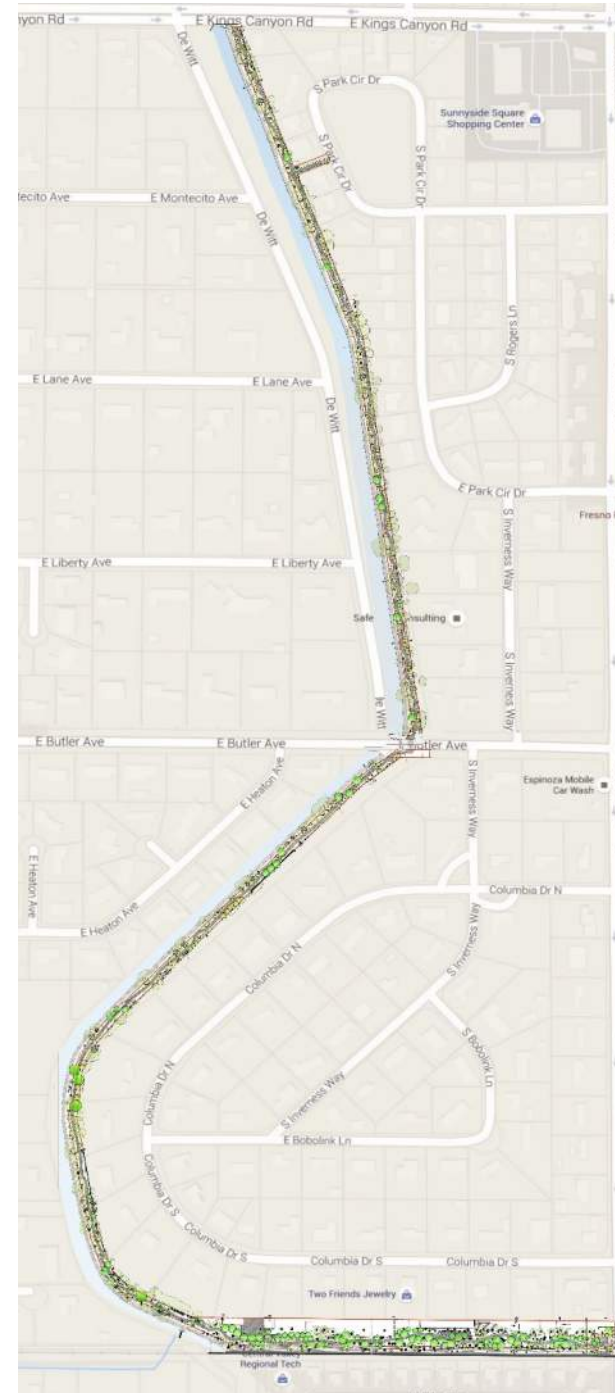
yon Rd
E Kings Canyon Rd
E Kings Canyon Rd
De Witt
S Park Cir Dr
Sunnyside Square Shopping Center
S Park Cir Dr
S Park Cir Dr
tecito Ave
E Montecito Ave
De Witt
De Witt
S Rogers Ln
E Lane Ave
E Lane Ave
De Witt
E Park Cir Dr
Fresno
E Liberty Ave
E Liberty Ave
S Inverness Way
Safe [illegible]nsulting
S Inverness Way
De Witt
E Butler Ave
E Butler Ave
Butler Ave
S Inverness Way
Espinoza Mobile Car Wash
E Heaton Ave
E Heaton Ave
E Heaton Ave
Columbia Dr N
Columbia Dr N
S Inverness Way
S Bobolink Ln
Columbia Dr N
S Inverness Way
E Bobolink Ln
Columbia Dr S
Columbia Dr S
Columbia Dr S
Columbia Dr S
Two Friends Jewelry
Regional Tech